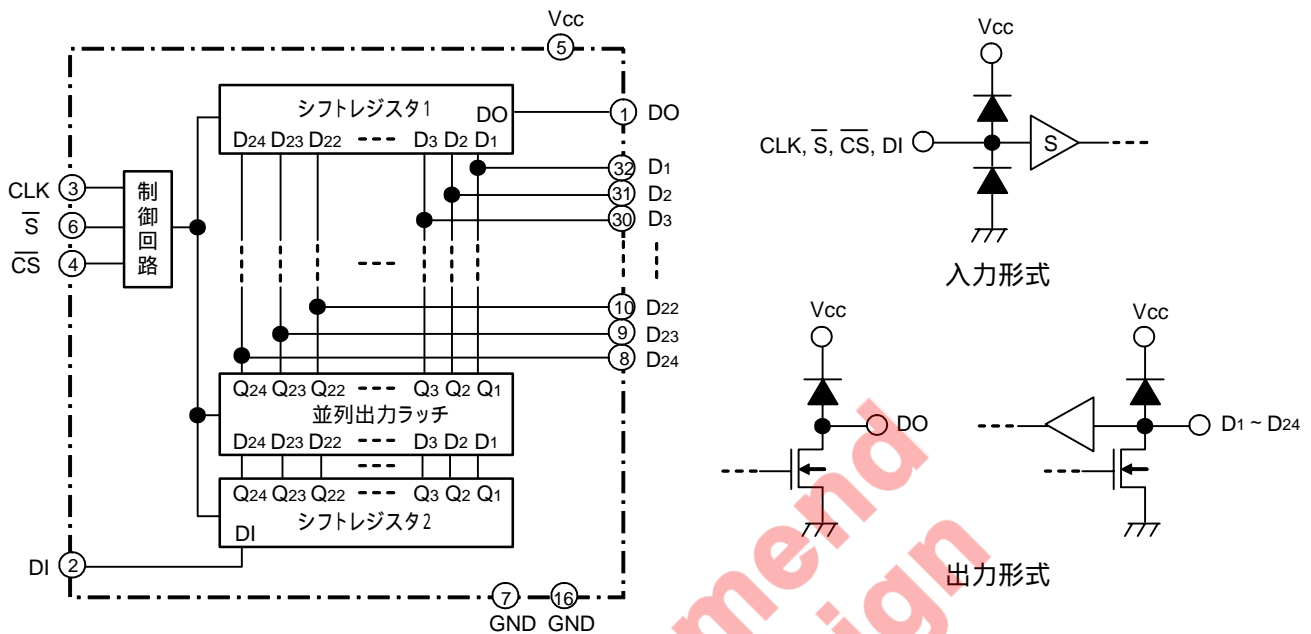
Vcc
5
シフトレジスタ1
DO
1 DO
$D_{24}$ $D_{23}$ $D_{22}$ --- $D_3$ $D_2$ $D_1$
32 $D_1$
31 $D_2$
30 $D_3$
CLK 3
$\overline{S}$ 6
$\overline{CS}$ 4
制御回路
10 $D_{22}$
9 $D_{23}$
8 $D_{24}$
$Q_{24}$ $Q_{23}$ $Q_{22}$ --- $Q_3$ $Q_2$ $Q_1$
並列出力ラッチ
$D_{24}$ $D_{23}$ $D_{22}$ --- $D_3$ $D_2$ $D_1$
$Q_{24}$ $Q_{23}$ $Q_{22}$ --- $Q_3$ $Q_2$ $Q_1$
シフトレジスタ2
DI
DI 2
7 GND
16 GND

Vcc
CLK, $\overline{S}$, $\overline{CS}$, DI
S
入力形式

Vcc
DO
Vcc
$D_1$ ~ $D_{24}$
出力形式

mend
ign